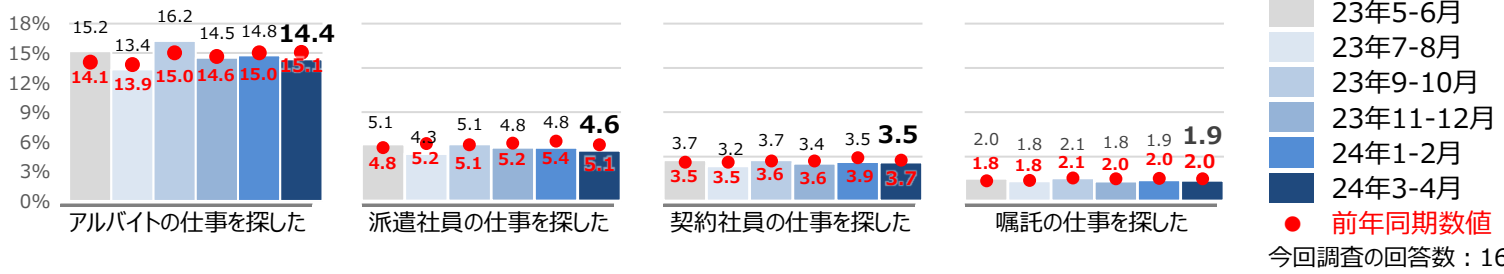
18%
15%
12%
9%
6%
3%
0%

15.2 13.4 16.2 14.5 14.8 **14.4**
14.1 13.9 15.0 14.6 15.0 15.1
アルバイトの仕事を探した

5.1 4.3 5.1 4.8 4.8 **4.6**
4.8 5.2 5.1 5.2 5.4 5.1
派遣社員の仕事を探した

3.7 3.2 3.7 3.4 3.5 **3.5**
3.5 3.5 3.6 3.6 3.9 3.7
契約社員の仕事を探した

2.0 1.8 2.1 1.8 1.9 **1.9**
1.8 1.8 2.1 2.0 2.0 2.0
嘱託の仕事を探した

23年5-6月
23年7-8月
23年9-10月
23年11-12月
24年1-2月
24年3-4月
前年同期数値
今回調査の回答数：16